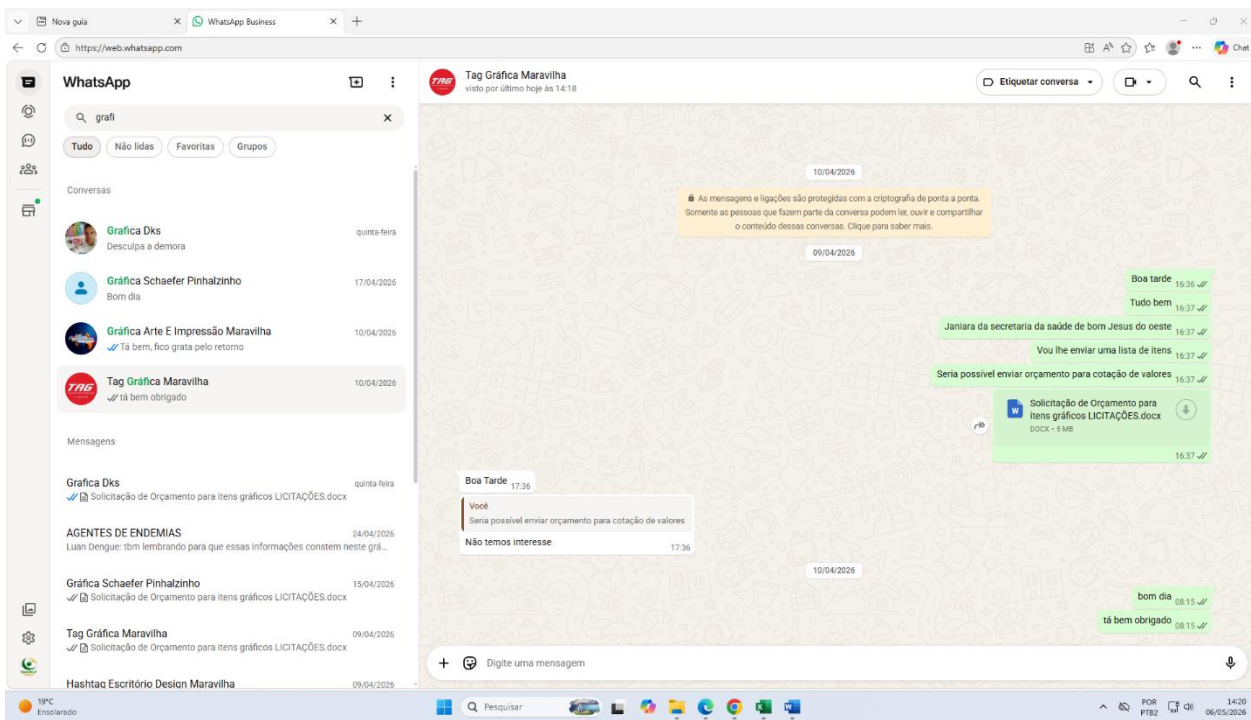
Nova guia
WhatsApp Business
+
https://web.whatsapp.com
Chat

WhatsApp
grafi
Tudo
Não lidas
Favoritas
Grupos

Conversas

Grafica Dks
quinta-feira
Desculpa a demora

Gráfica Schaefer Pinhalzinho
17/04/2026
Bom dia

Gráfica Arte E Impressão Maravilha
10/04/2026
Tá bem, fico grata pelo retorno

Tag Gráfica Maravilha
10/04/2026
tá bem obrigado

Mensagens

Grafica Dks
quinta-feira
Solicitação de Orçamento para itens gráficos LICITAÇÕES.docx

AGENTES DE ENDEMIAS
24/04/2026
Luan Dengue: tbm lembrando para que essas informações constem neste grá...

Gráfica Schaefer Pinhalzinho
15/04/2026
Solicitação de Orçamento para itens gráficos LICITAÇÕES.docx

Tag Gráfica Maravilha
09/04/2026
Solicitação de Orçamento para itens gráficos LICITAÇÕES.docx

Hashtag Escritório Design Maravilha
09/04/2026

Tag Gráfica Maravilha
visto por último hoje às 14:18
Etiquetar conversa

10/04/2026
As mensagens e ligações são protegidas com a criptografia de ponta a ponta. Somente as pessoas que fazem parte da conversa podem ler, ouvir e compartilhar o conteúdo dessas conversas. Clique para saber mais.

09/04/2026
Boa tarde 16:36
Tudo bem 16:37
Janiara da secretaria da saúde de bom Jesus do oeste 16:37
Vou lhe enviar uma lista de itens 16:37
Seria possível enviar orçamento para cotação de valores 16:37
Solicitação de Orçamento para itens gráficos LICITAÇÕES.docx
DOCX • 5 MB
16:37

Boa Tarde 17:36
Você
Seria possível enviar orçamento para cotação de valores
Não temos interesse 17:36

10/04/2026
bom dia 08:15
tá bem obrigado 08:15

Digite uma mensagem

19°C
Ensolarado
Pesquisar
POR
PTB2
14:20
06/05/2026